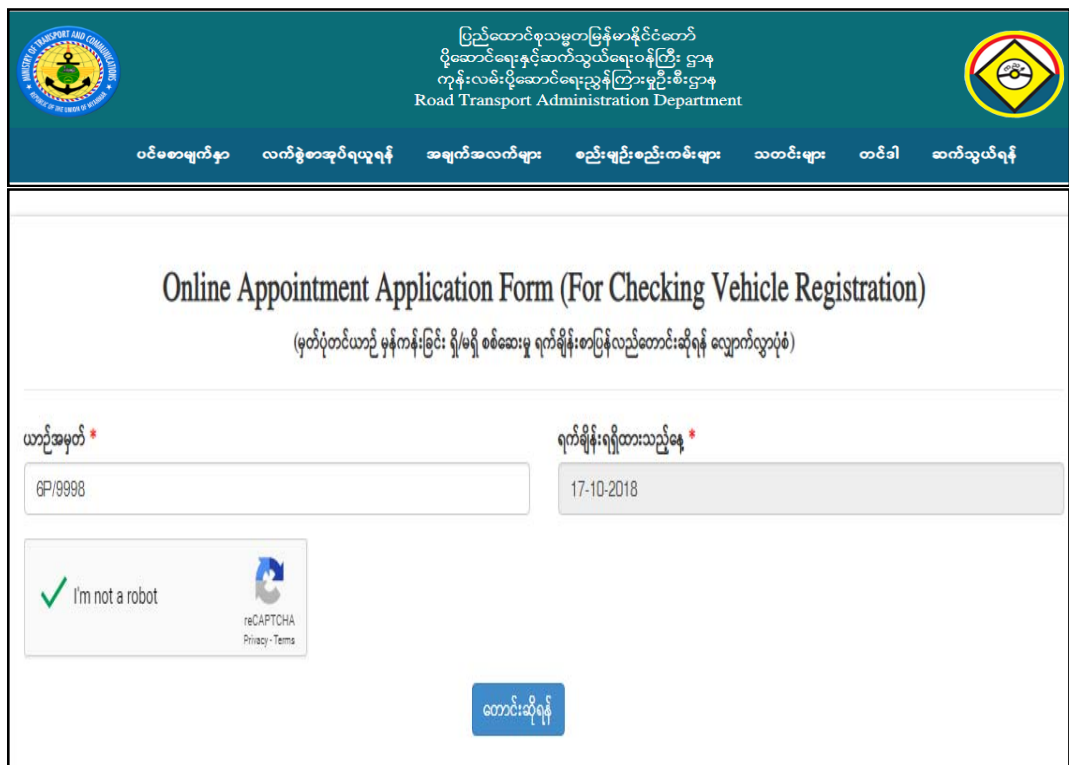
MINISTRY OF TRANSPORT AND COMMUNICATIONS
REPUBLIC OF THE UNION OF MYANMAR

ပြည်ထောင်စုသမ္မတမြန်မာနိုင်ငံတော်
ပို့ဆောင်ရေးနှင့်ဆက်သွယ်ရေးဝန်ကြီး ဌာန
ကုန်းလမ်းပို့ဆောင်ရေးညွှန်ကြားမှုဦးစီးဌာန
Road Transport Administration Department

ပင်မစာမျက်နှာ လက်စွဲစာအုပ်ရယူရန် အချက်အလက်များ စည်းမျဉ်းစည်းကမ်းများ သတင်းများ တင်ဒါ ဆက်သွယ်ရန်

Online Appointment Application Form (For Checking Vehicle Registration)
(မှတ်ပုံတင်ယာဉ် မှန်ကန်ခြင်း ရှိ/မရှိ စစ်ဆေးမှု ရက်ချိန်းစာပြန်လည်တောင်းဆိုရန် လျှောက်လွှာပုံစံ)

ယာဉ်အမှတ် *
6P/9998

ရက်ချိန်းရရှိထားသည့်နေ့ *
17-10-2018

I'm not a robot
reCAPTCHA
Privacy - Terms

တောင်းဆိုရန်